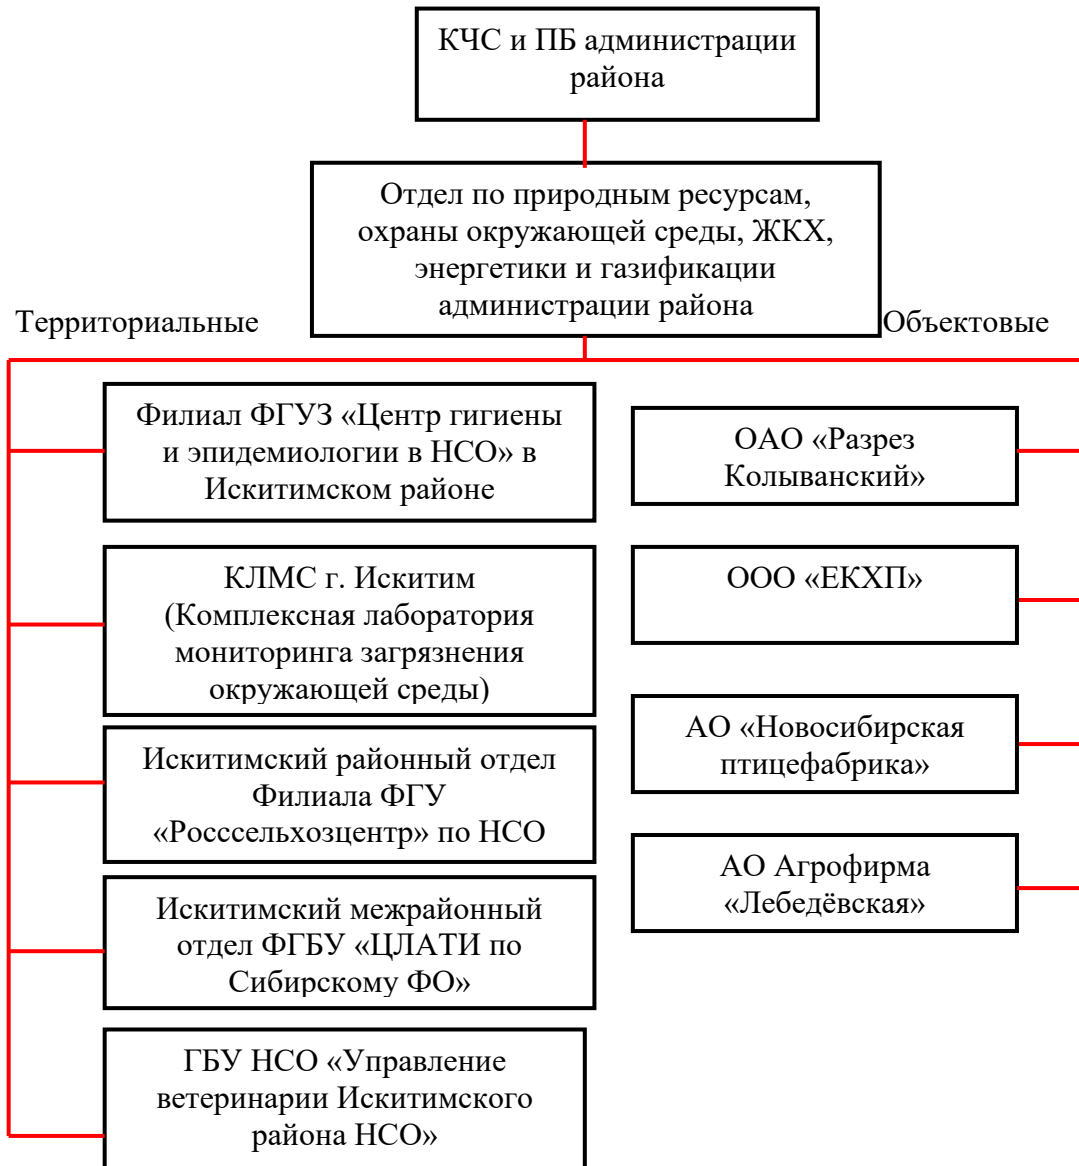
КЧС и ПБ администрации района

Отдел по природным ресурсам, охраны окружающей среды, ЖКХ, энергетики и газификации администрации района

Территориальные

Объектовые

Филиал ФГУЗ «Центр гигиены и эпидемиологии в НСО» в Искитимском районе

КЛМС г. Искитим (Комплексная лаборатория мониторинга загрязнения окружающей среды)

Искитимский районный отдел Филиала ФГУ «Росссельхозцентр» по НСО

Искитимский межрайонный отдел ФГБУ «ЦЛАТИ по Сибирскому ФО»

ГБУ НСО «Управление ветеринарии Искитимского района НСО»

ОАО «Разрез Колыванский»

ООО «ЕКХП»

АО «Новосибирская птицефабрика»

АО Агрофирма «Лебедёвская»